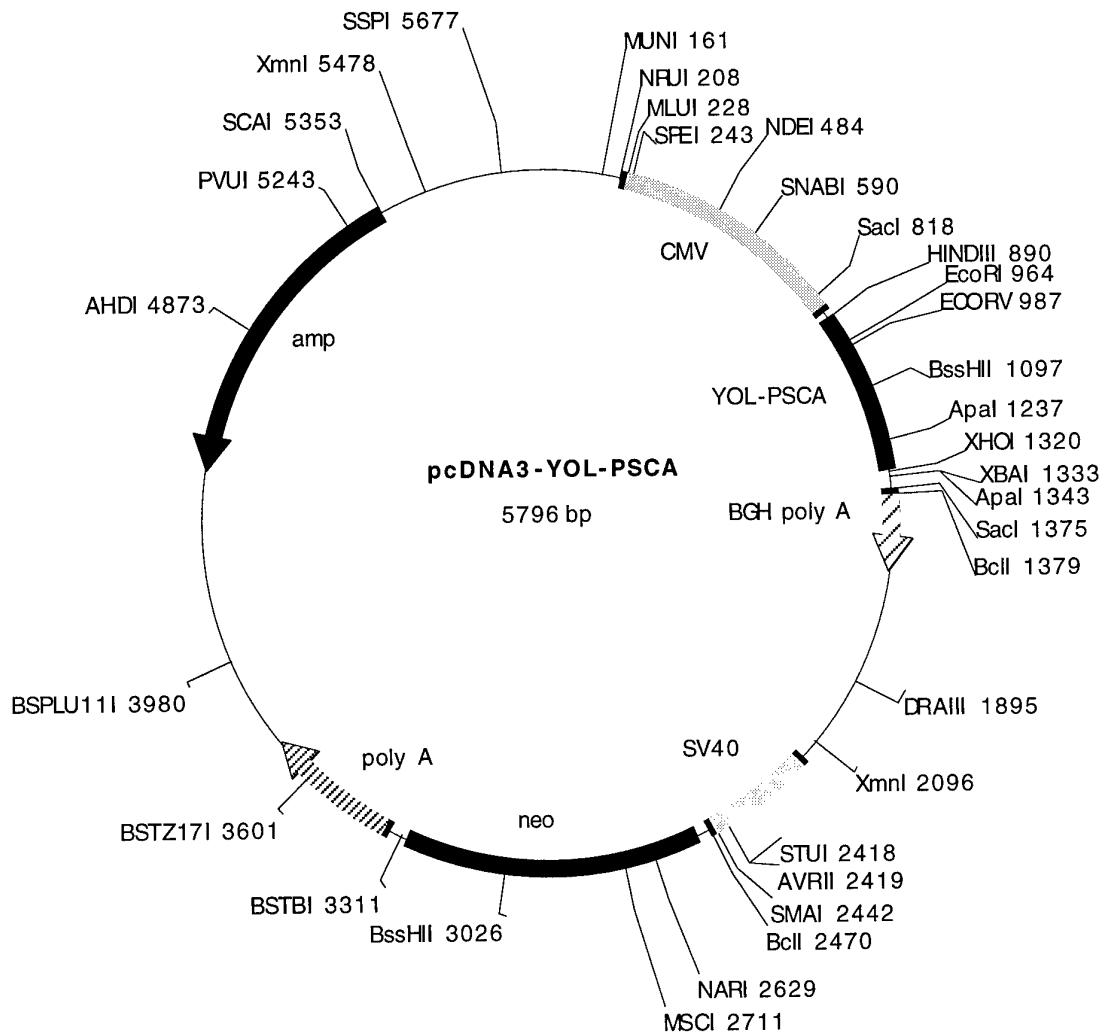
SSPI 5677
XmnI 5478
SCAI 5353
PVUI 5243
AHDI 4873
MUNI 161
NRUI 208
MLUI 228
SPEI 243
NDEI 484
SNABI 590
SacI 818
HINDIII 890
EcoRI 964
ECORV 987
BssHII 1097
ApaI 1237
XHOI 1320
XBAI 1333
ApaI 1343
SacI 1375
BclI 1379
CMV
amp
YOL-PSCA
pcDNA3-YOL-PSCA
5796 bp
BGH poly A
BSPLU11I 3980
DRAIII 1895
poly A
SV40
XmnI 2096
BSTZ17I 3601
neo
STUI 2418
AVRII 2419
SMAI 2442
BclI 2470
BSTBI 3311
BssHII 3026
NARI 2629
MSCI 2711